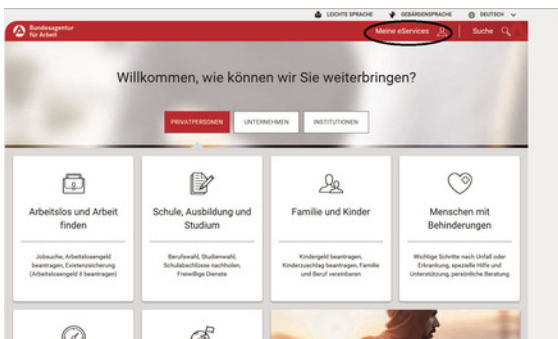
LEICHTE SPRACHE GEBÄRDENSPRACHE DEUTSCH

Bundesagentur für Arbeit

Meine eServices

Suche

Willkommen, wie können wir Sie weiterbringen?

PRIVATPERSONEN UNTERNEHMEN INSTITUTIONEN

Arbeitslos und Arbeit finden

Jobsuche, Arbeitslosengeld beantragen, Existenzsicherung (Arbeitslosengeld II beantragen)

Schule, Ausbildung und Studium

Berufswahl, Studienwahl, Schulabschlüsse nachholen, Freiwillige Dienste

Familie und Kinder

Kindergeld beantragen, Kinderzuschlag beantragen, Familie und Beruf vereinbaren

Menschen mit Behinderungen

Wichtige Schritte nach Unfall oder Erkrankung, spezielle Hilfe und Unterstützung, persönliche Beratung